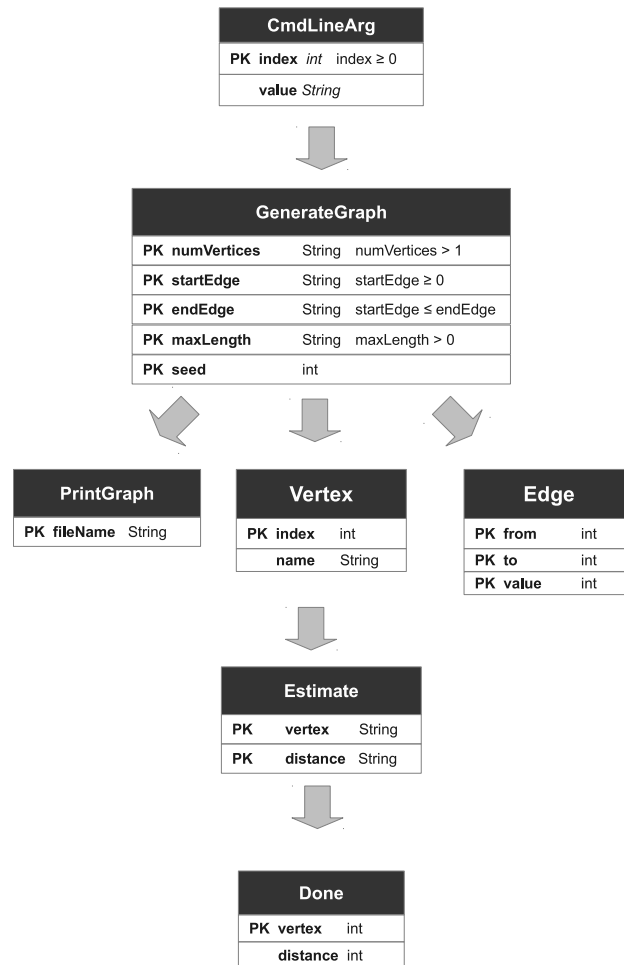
CmdLineArg

PK index *int* index ≥ 0
value *String*

GenerateGraph

PK numVertices String numVertices > 1
PK startEdge String startEdge ≥ 0
PK endEdge String startEdge ≤ endEdge
PK maxLength String maxLength > 0
PK seed int

PrintGraph

PK fileName String

Vertex

PK index int
name String

Edge

PK from int
PK to int
PK value int

Estimate

PK vertex String
PK distance String

Done

PK vertex int
distance int